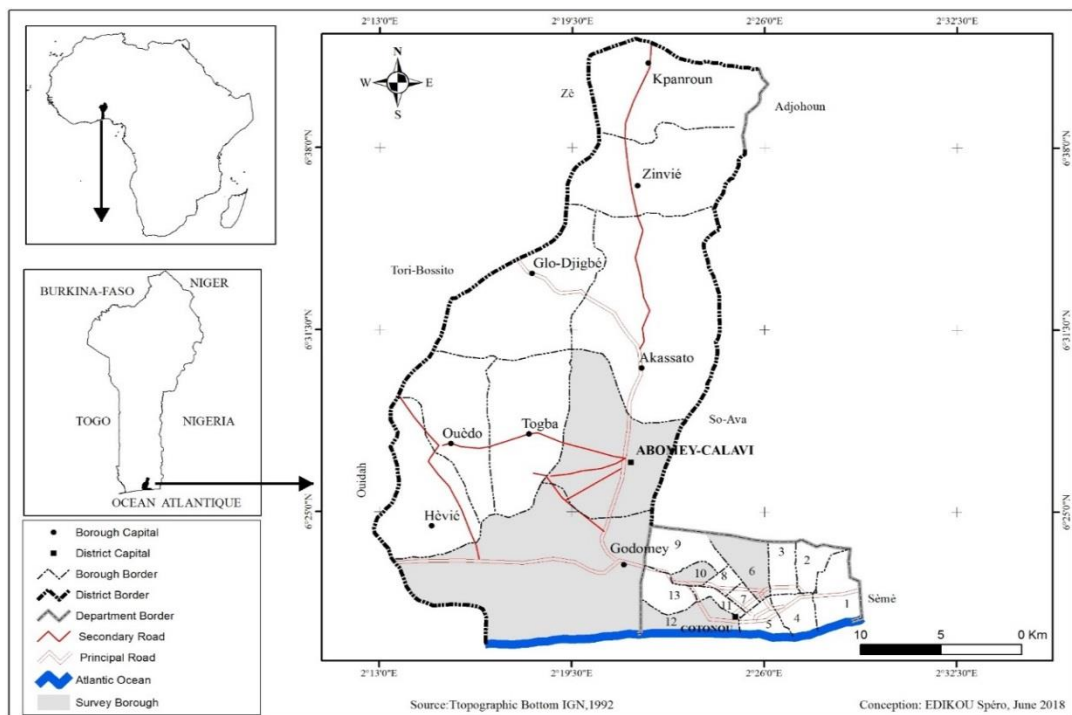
2°13'0"E 2°19'30"E 2°26'0"E 2°32'30"E

6°38'0"N
6°31'30"N
6°25'0"N

N
W E
S

Kpanroun
Zè
Adjohoun
Zinvié
Tori-Bossito
Glo-Djigbé
Akassato
So-Ava
Ouèdo
Togba
ABOMEY-CALAVI
Ouidah
Hêvié
Godomey
9
3
2
10
8
6
13
7
11
Sèmè
1
12
COTONOU
5
4

10 5 0 Km

BURKINA-FASO
NIGER
TOGO
NIGERIA
OCEAN ATLANTIQUE

Borough Capital
District Capital
Borough Border
District Border
Department Border
Secondary Road
Principal Road
Atlantic Ocean
Survey Borough

Source:Ttopographic Bottom IGN,1992

Conception: EDIKOU Spéro, June 2018